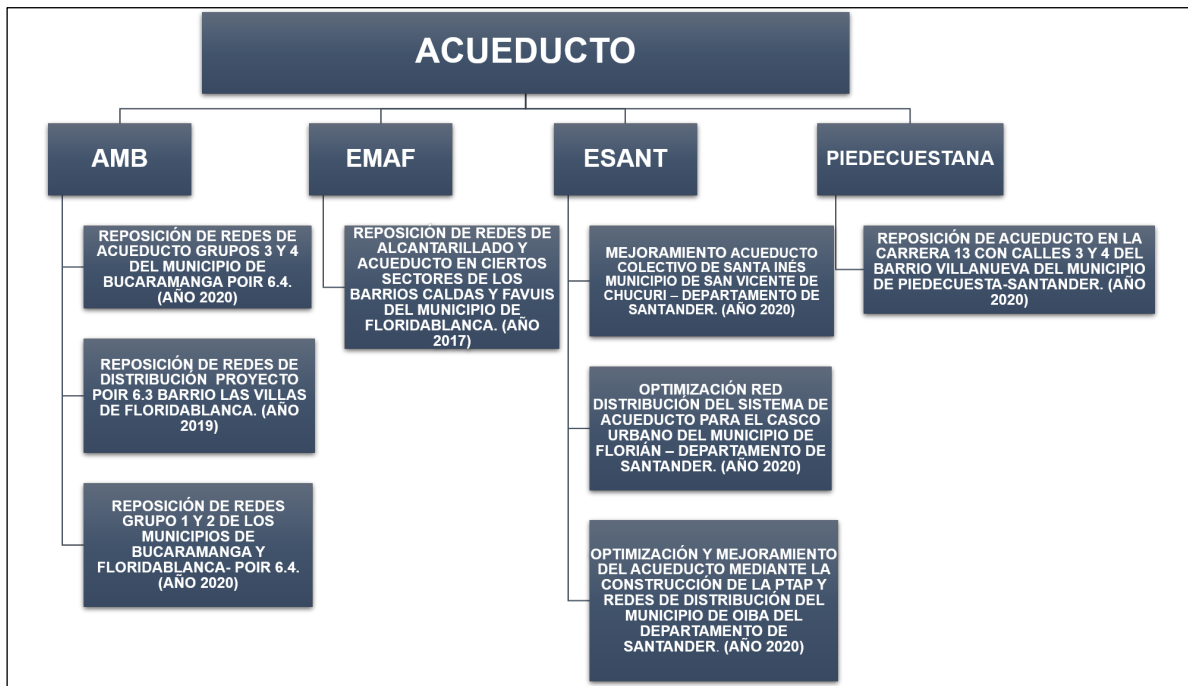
ACUEDUCTO

AMB

REPOSICIÓN DE REDES DE ACUEDUCTO GRUPOS 3 Y 4 DEL MUNICIPIO DE BUCARAMANGA POIR 6.4. (AÑO 2020)

REPOSICIÓN DE REDES DE DISTRIBUCIÓN PROYECTO POIR 6.3 BARRIO LAS VILLAS DE FLORIDABLANCA. (AÑO 2019)

REPOSICIÓN DE REDES GRUPO 1 Y 2 DE LOS MUNICIPIOS DE BUCARAMANGA Y FLORIDABLANCA- POIR 6.4. (AÑO 2020)

EMAF

REPOSICIÓN DE REDES DE ALCANTARILLADO Y ACUEDUCTO EN CIERTOS SECTORES DE LOS BARRIOS CALDAS Y FAVUIS DEL MUNICIPIO DE FLORIDABLANCA. (AÑO 2017)

ESANT

MEJORAMIENTO ACUEDUCTO COLECTIVO DE SANTA INÉS MUNICIPIO DE SAN VICENTE DE CHUCURI – DEPARTAMENTO DE SANTANDER. (AÑO 2020)

OPTIMIZACIÓN RED DISTRIBUCIÓN DEL SISTEMA DE ACUEDUCTO PARA EL CASCO URBANO DEL MUNICIPIO DE FLORIÁN – DEPARTAMENTO DE SANTANDER. (AÑO 2020)

OPTIMIZACIÓN Y MEJORAMIENTO DEL ACUEDUCTO MEDIANTE LA CONSTRUCCIÓN DE LA PTAP Y REDES DE DISTRIBUCIÓN DEL MUNICIPIO DE OIBA DEL DEPARTAMENTO DE SANTANDER. (AÑO 2020)

PIEDECUESTANA

REPOSICIÓN DE ACUEDUCTO EN LA CARRERA 13 CON CALLES 3 Y 4 DEL BARRIO VILLANUEVA DEL MUNICIPIO DE PIEDECUESTA-SANTANDER. (AÑO 2020)